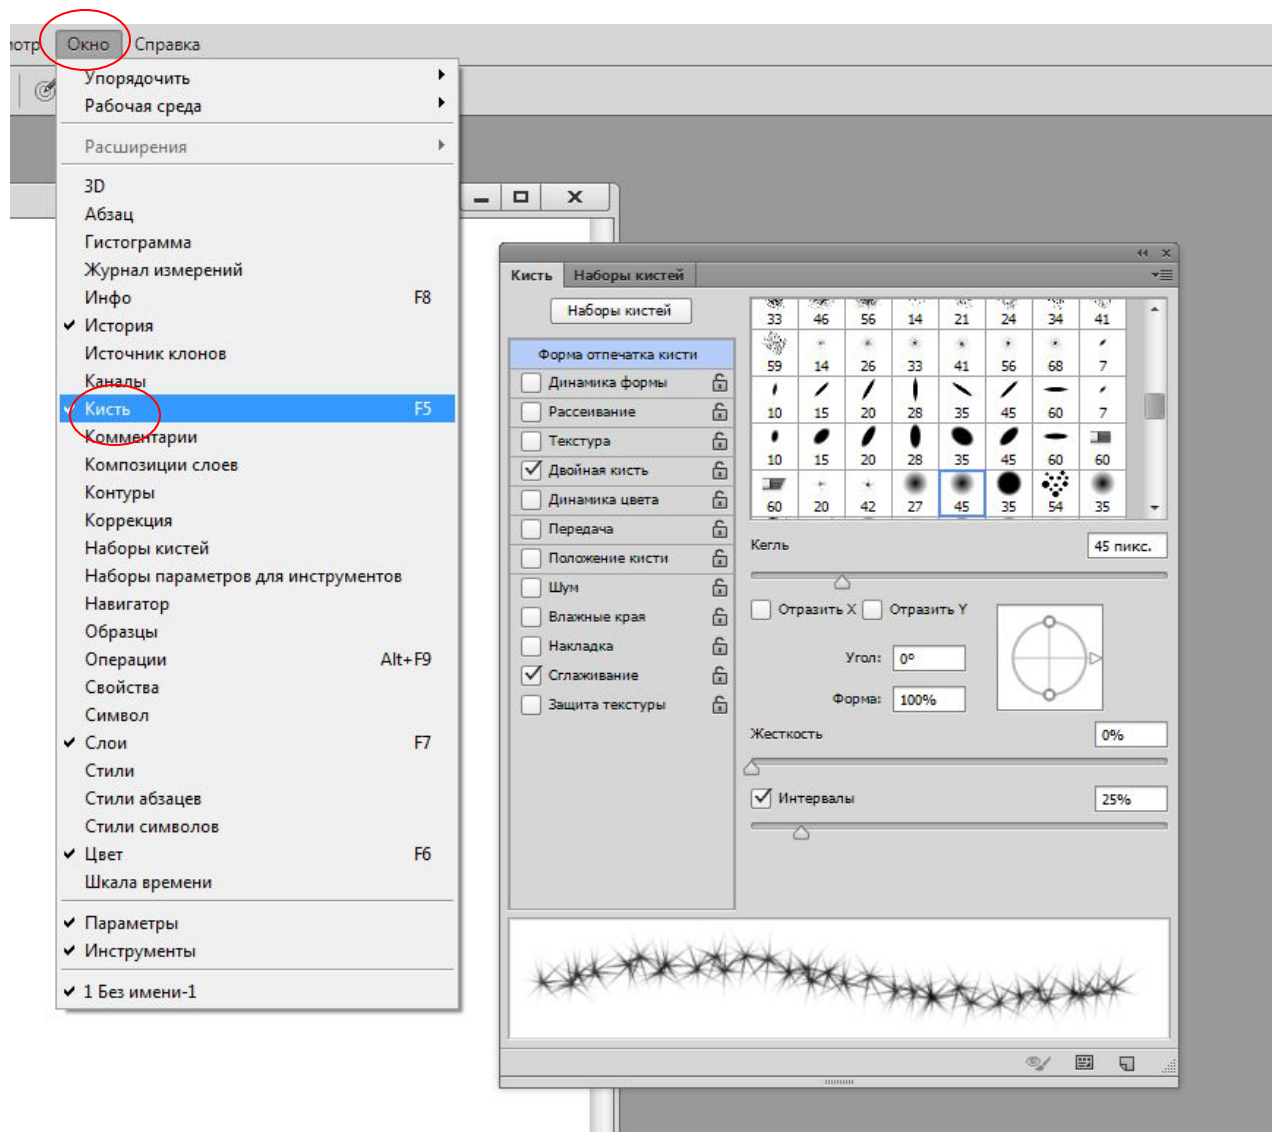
отр Окно Справка

Упорядочить
Рабочая среда

Расширения

3D
Абзац
Гистограмма
Журнал измерений
Инфо F8
История
Источник клонов
Каналы
Кисть F5
Комментарии
Композиции слоев
Контуры
Коррекция
Наборы кистей
Наборы параметров для инструментов
Навигатор
Образцы
Операции Alt+F9
Свойства
Символ
Слои F7
Стили
Стили абзацев
Стили символов
Цвет F6
Шкала времени

Параметры
Инструменты

1 Без имени-1

Кисть | Наборы кистей

Наборы кистей

Форма отпечатка кисти
Динамика формы
Рассеивание
Текстура
Двойная кисть
Динамика цвета
Передача
Положение кисти
Шум
Влажные края
Накладка
Сглаживание
Защита текстуры

| 33 | 46 | 56 | 14 | 21 | 24 | 34 | 41 |
|---|---|---|---|---|---|---|---|
| 59 | 14 | 26 | 33 | 41 | 56 | 68 | 7 |
| 10 | 15 | 20 | 28 | 35 | 45 | 60 | 7 |
| 10 | 15 | 20 | 28 | 35 | 45 | 60 | 60 |
| 60 | 20 | 42 | 27 | 45 | 35 | 54 | 35 |

Кегль 45 пикс.

Отразить X Отразить Y

Угол: 0°
Форма: 100%

Жесткость 0%

Интервалы 25%